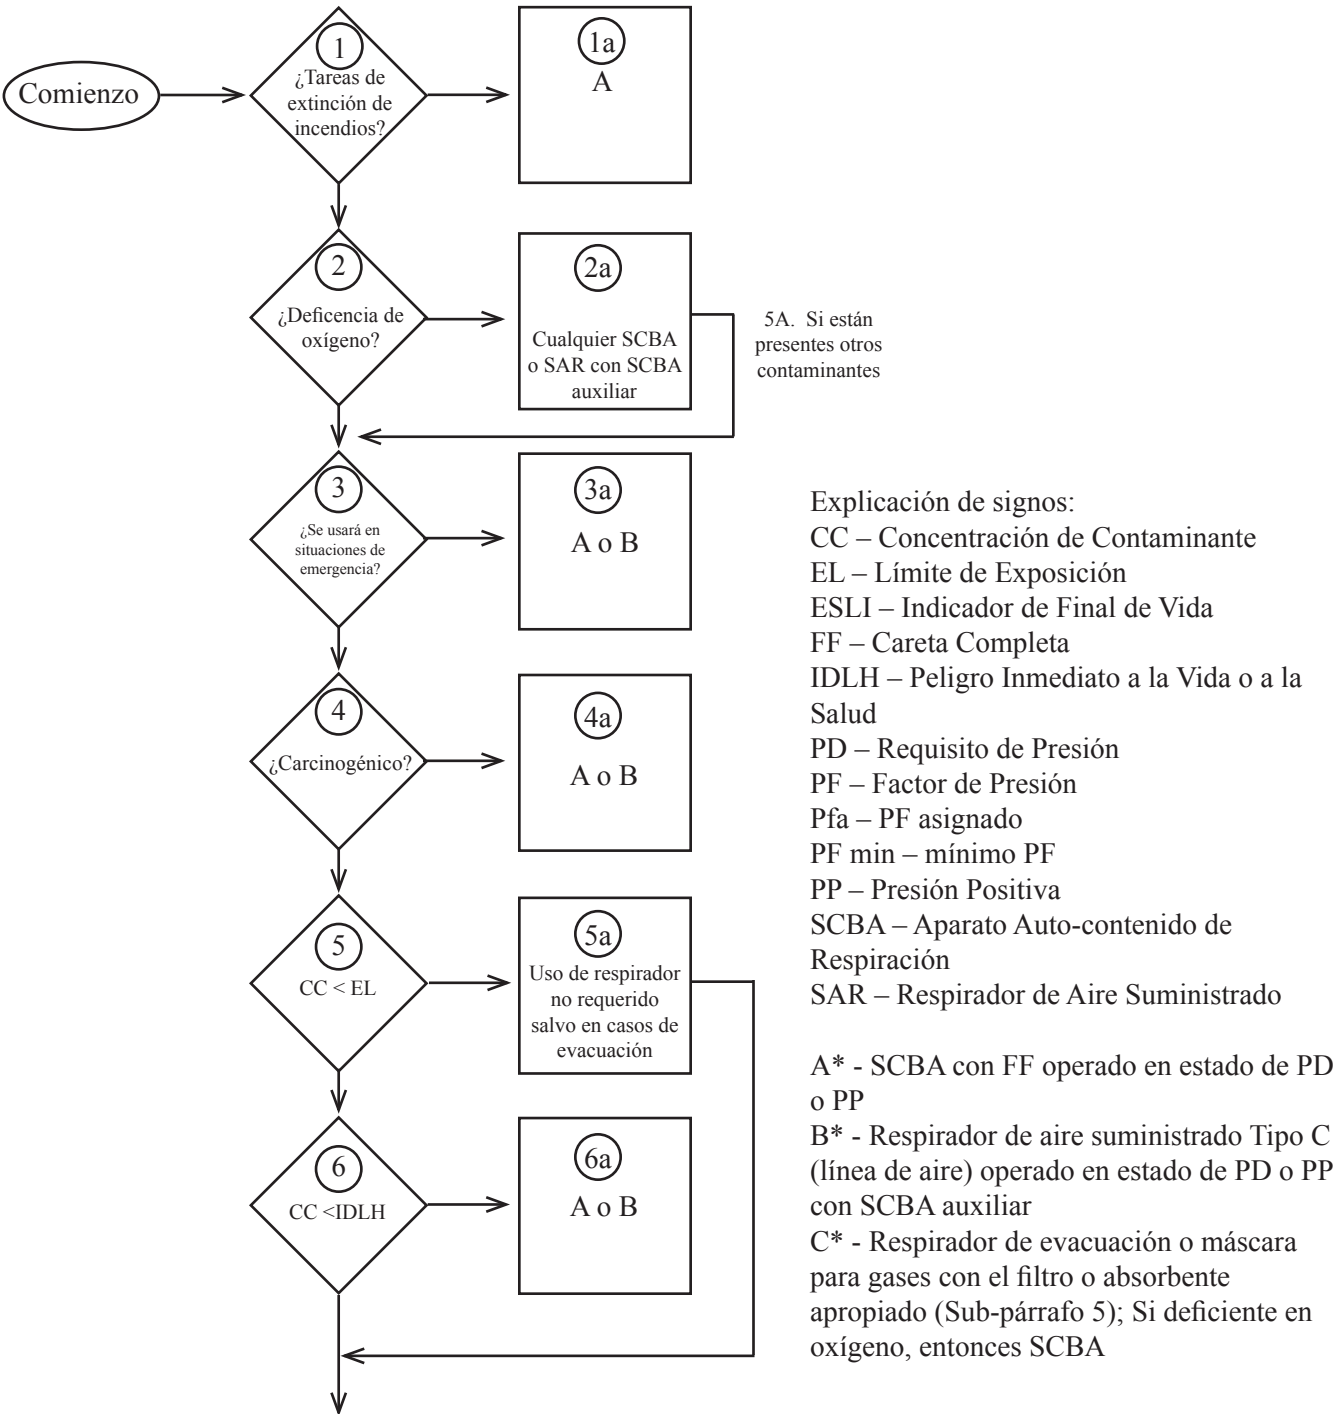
Comienzo

1
¿Tareas de extinción de incendios?

1a
A

2
¿Deficencia de oxígeno?

2a
Cualquier SCBA o SAR con SCBA auxiliar

5A. Si están presentes otros contaminantes

3
¿Se usará en situaciones de emergencia?

3a
A o B

4
¿Carcinogénico?

4a
A o B

5
CC < EL

5a
Uso de respirador no requerido salvo en casos de evacuación

6
CC <IDLH

6a
A o B

Explicación de signos:
CC – Concentración de Contaminante
EL – Límite de Exposición
ESLI – Indicador de Final de Vida
FF – Careta Completa
IDLH – Peligro Inmediato a la Vida o a la Salud
PD – Requisito de Presión
PF – Factor de Presión
Pfa – PF asignado
PF min – mínimo PF
PP – Presión Positiva
SCBA – Aparato Auto-contenido de Respiración
SAR – Respirador de Aire Suministrado

A* - SCBA con FF operado en estado de PD o PP
B* - Respirador de aire suministrado Tipo C (línea de aire) operado en estado de PD o PP con SCBA auxiliar
C* - Respirador de evacuación o máscara para gases con el filtro o absorbente apropiado (Sub-párrafo 5); Si deficiente en oxígeno, entonces SCBA